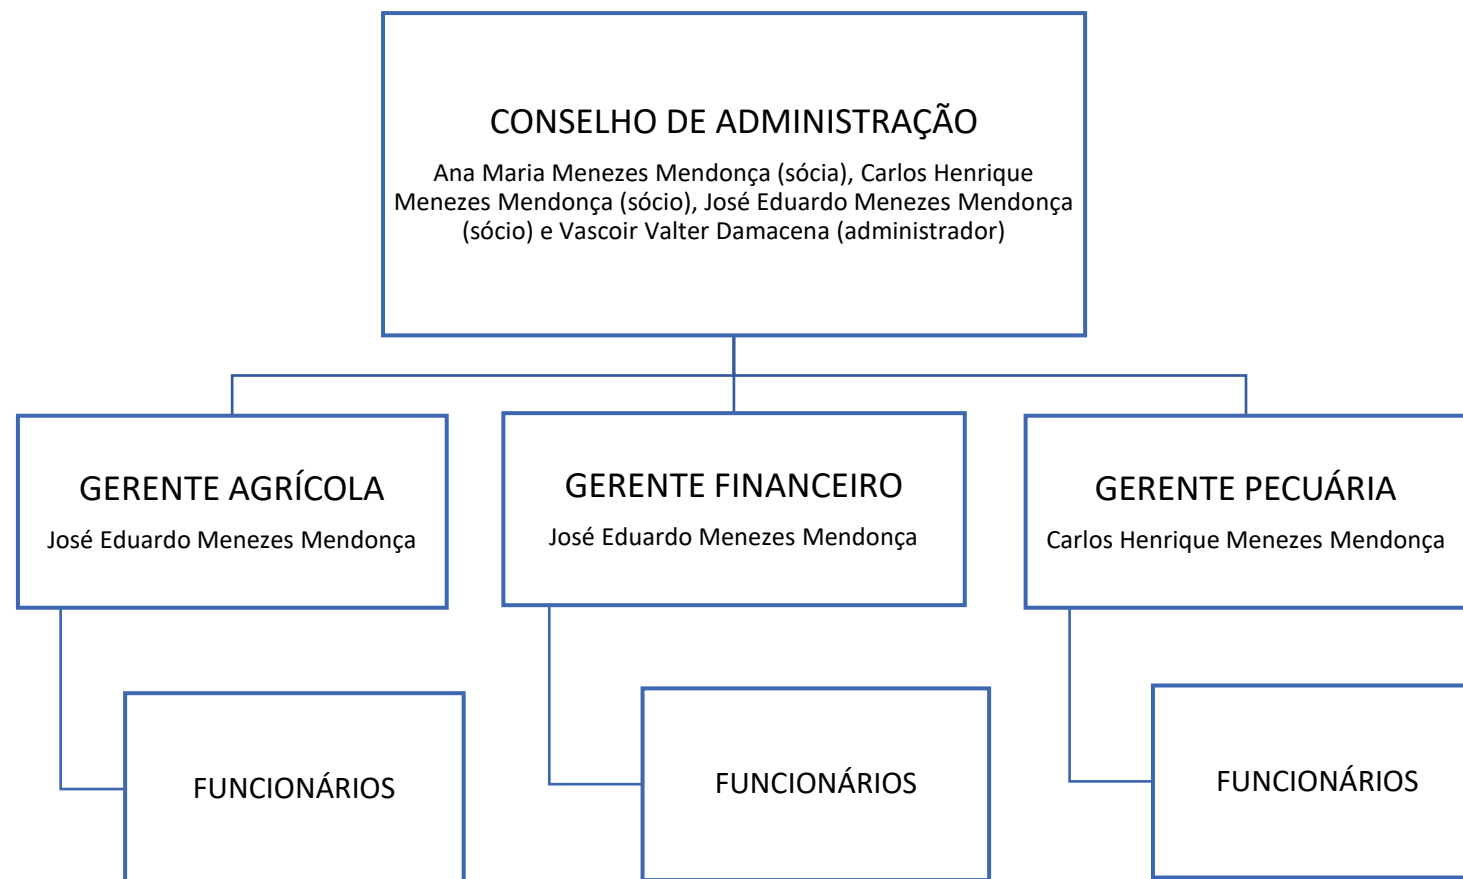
CONSELHO DE ADMINISTRAÇÃO

Ana Maria Menezes Mendonça (sócia), Carlos Henrique Menezes Mendonça (sócio), José Eduardo Menezes Mendonça (sócio) e Vascoir Valter Damacena (administrador)

GERENTE AGRÍCOLA

José Eduardo Menezes Mendonça

GERENTE FINANCEIRO

José Eduardo Menezes Mendonça

GERENTE PECUÁRIA

Carlos Henrique Menezes Mendonça

FUNCIONÁRIOS

FUNCIONÁRIOS

FUNCIONÁRIOS